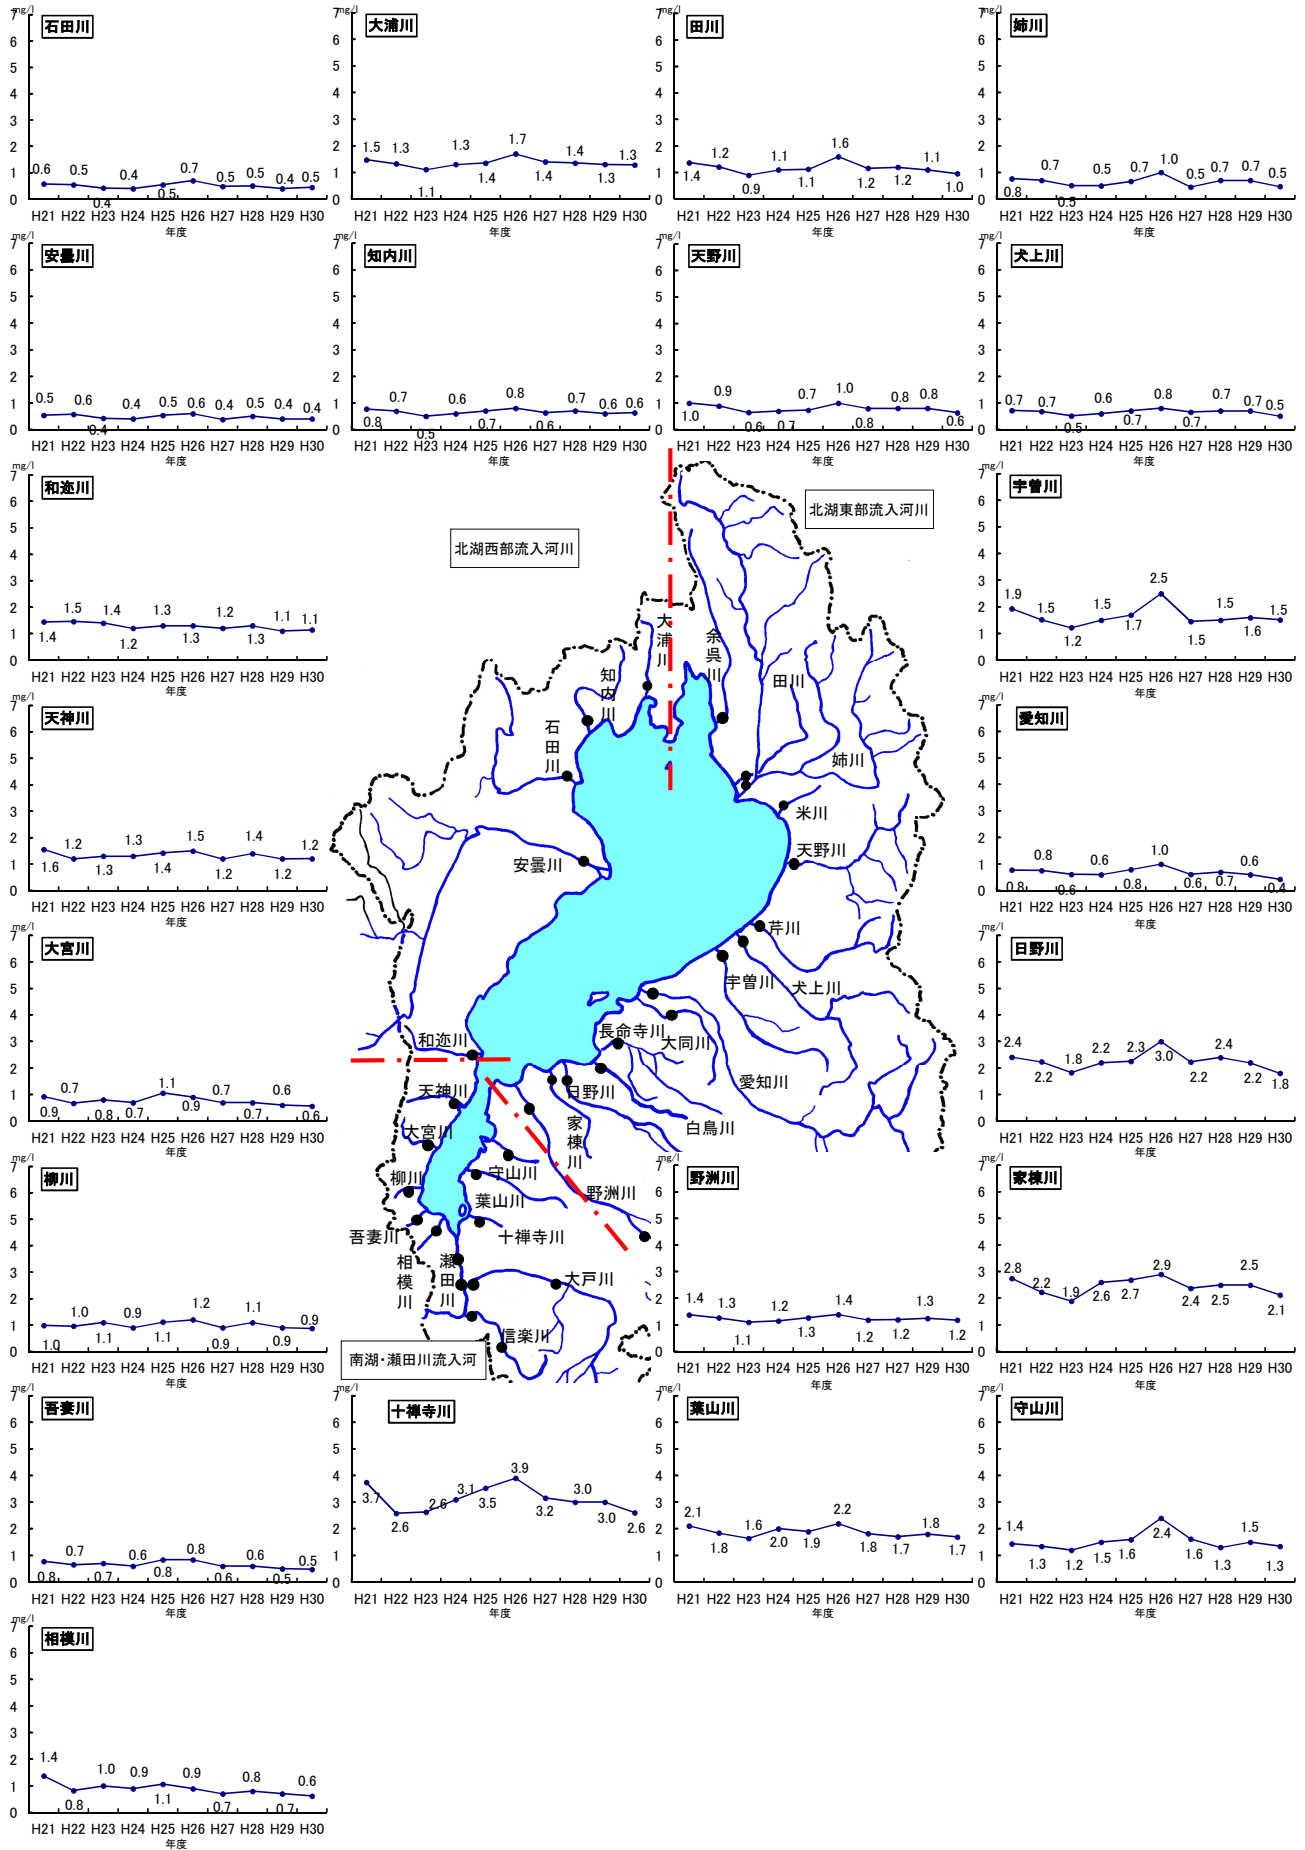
mg/l
石田川
7 6 5 4 3 2 1 0
0.6 0.5 0.4 0.4 0.5 0.7 0.5 0.5 0.4 0.5
H21 H22 H23 H24 H25 H26 H27 H28 H29 H30
年度

mg/l
大浦川
7 6 5 4 3 2 1 0
1.5 1.3 1.1 1.3 1.4 1.7 1.4 1.4 1.3 1.3
H21 H22 H23 H24 H25 H26 H27 H28 H29 H30
年度

mg/l
田川
7 6 5 4 3 2 1 0
1.4 1.2 0.9 1.1 1.1 1.6 1.2 1.2 1.1 1.0
H21 H22 H23 H24 H25 H26 H27 H28 H29 H30
年度

mg/l
姉川
7 6 5 4 3 2 1 0
0.8 0.7 0.5 0.5 0.7 1.0 0.5 0.7 0.7 0.5
H21 H22 H23 H24 H25 H26 H27 H28 H29 H30
年度

mg/l
安曇川
7 6 5 4 3 2 1 0
0.5 0.6 0.4 0.4 0.5 0.6 0.4 0.5 0.4 0.4
H21 H22 H23 H24 H25 H26 H27 H28 H29 H30
年度

mg/l
知内川
7 6 5 4 3 2 1 0
0.8 0.7 0.5 0.6 0.7 0.8 0.6 0.7 0.6 0.6
H21 H22 H23 H24 H25 H26 H27 H28 H29 H30
年度

mg/l
天野川
7 6 5 4 3 2 1 0
1.0 0.9 0.6 0.7 0.7 1.0 0.8 0.8 0.8 0.6
H21 H22 H23 H24 H25 H26 H27 H28 H29 H30
年度

mg/l
犬上川
7 6 5 4 3 2 1 0
0.7 0.7 0.5 0.6 0.7 0.8 0.7 0.7 0.7 0.5
H21 H22 H23 H24 H25 H26 H27 H28 H29 H30
年度

mg/l
和迩川
7 6 5 4 3 2 1 0
1.4 1.5 1.4 1.2 1.3 1.3 1.2 1.3 1.1 1.1
H21 H22 H23 H24 H25 H26 H27 H28 H29 H30
年度

北湖西部流入河川

北湖東部流入河川

mg/l
宇曽川
7 6 5 4 3 2 1 0
1.9 1.5 1.2 1.5 1.7 2.5 1.5 1.5 1.6 1.5
H21 H22 H23 H24 H25 H26 H27 H28 H29 H30
年度

mg/l
天神川
7 6 5 4 3 2 1 0
1.6 1.2 1.3 1.3 1.4 1.5 1.2 1.4 1.2 1.2
H21 H22 H23 H24 H25 H26 H27 H28 H29 H30
年度

大浦川 余呉川 知内川 田川 石田川 姉川 米川 安曇川 天野川 芹川 宇曽川 犬上川 和迩川 長命寺川 大同川 日野川 愛知川 天神川 家棟川 白鳥川 大宮川 守山川 柳川 葉山川 野洲川 吾妻川 十禅寺川 相模川 瀬田川 大戸川 信楽川

mg/l
愛知川
7 6 5 4 3 2 1 0
0.8 0.8 0.6 0.6 0.8 1.0 0.6 0.7 0.6 0.4
H21 H22 H23 H24 H25 H26 H27 H28 H29 H30
年度

mg/l
大宮川
7 6 5 4 3 2 1 0
0.9 0.7 0.8 0.7 1.1 0.9 0.7 0.7 0.6 0.6
H21 H22 H23 H24 H25 H26 H27 H28 H29 H30
年度

mg/l
日野川
7 6 5 4 3 2 1 0
2.4 2.2 1.8 2.2 2.3 3.0 2.2 2.4 2.2 1.8
H21 H22 H23 H24 H25 H26 H27 H28 H29 H30
年度

mg/l
柳川
7 6 5 4 3 2 1 0
1.0 1.0 1.1 0.9 1.1 1.2 0.9 1.1 0.9 0.9
H21 H22 H23 H24 H25 H26 H27 H28 H29 H30
年度

南湖・瀬田川流入河

mg/l
野洲川
7 6 5 4 3 2 1 0
1.4 1.3 1.1 1.2 1.3 1.4 1.2 1.2 1.3 1.2
H21 H22 H23 H24 H25 H26 H27 H27 H29 H30
年度

mg/l
家棟川
7 6 5 4 3 2 1 0
2.8 2.2 1.9 2.6 2.7 2.9 2.4 2.5 2.5 2.1
H21 H22 H23 H24 H25 H26 H27 H28 H29 H30
年度

mg/l
吾妻川
7 6 5 4 3 2 1 0
0.8 0.7 0.7 0.6 0.8 0.8 0.6 0.6 0.5 0.5
H21 H22 H23 H24 H25 H26 H27 H28 H29 H30
年度

mg/l
十禅寺川
7 6 5 4 3 2 1 0
3.7 2.6 2.6 3.1 3.5 3.9 3.2 3.0 3.0 2.6
H21 H22 H23 H24 H25 H26 H27 H28 H29 H30
年度

mg/l
葉山川
7 6 5 4 3 2 1 0
2.1 1.8 1.6 2.0 1.9 2.2 1.8 1.7 1.8 1.7
H21 H22 H23 H24 H25 H26 H27 H28 H29 H30
年度

mg/l
守山川
7 6 5 4 3 2 1 0
1.4 1.3 1.2 1.5 1.6 2.4 1.6 1.3 1.5 1.3
H21 H22 H23 H24 H25 H26 H27 H28 H29 H30
年度

mg/l
相模川
7 6 5 4 3 2 1 0
1.4 0.8 1.0 0.9 1.1 0.9 0.7 0.8 0.7 0.6
H21 H22 H23 H24 H25 H26 H27 H28 H29 H30
年度